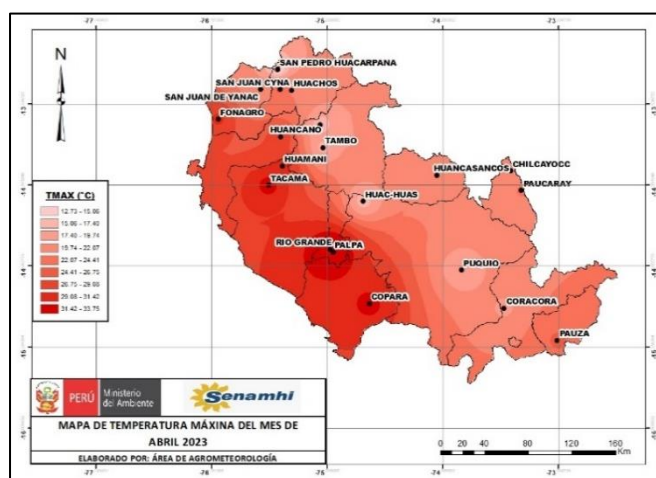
-77 -76 -75 -74 -73

N

-13 -14 -15 -16

-13 -14 -15 -16

SAN PEDRO HUACARPANA
SAN JUAN CYNA
HUACHOS
SAN JUAN DE YANAC
FONAGRO
HUANCANO
TAMBO
HUAMANI
TACAMA
HUANCASANCOS
CHILCAYOCC
PAUCARAY
HUAC-HUAS
RIO GRANDE
PALPA
PUQUIO
COPARA
CORACORA
PAUZA

TMAX (°C)
12.73 - 15.86
15.86 - 17.40
17.40 - 19.74
19.74 - 22.07
22.07 - 24.41
24.41 - 26.75
26.75 - 29.08
29.08 - 31.42
31.42 - 33.75

PERÚ Ministerio del Ambiente
Senamhi

MAPA DE TEMPERATURA MÁXINA DEL MES DE ABRIL 2023

ELABORADO POR: ÁREA DE AGROMETEOROLOGÍA

0 20 40 80 120 160 Km

-77 -76 -75 -74 -73